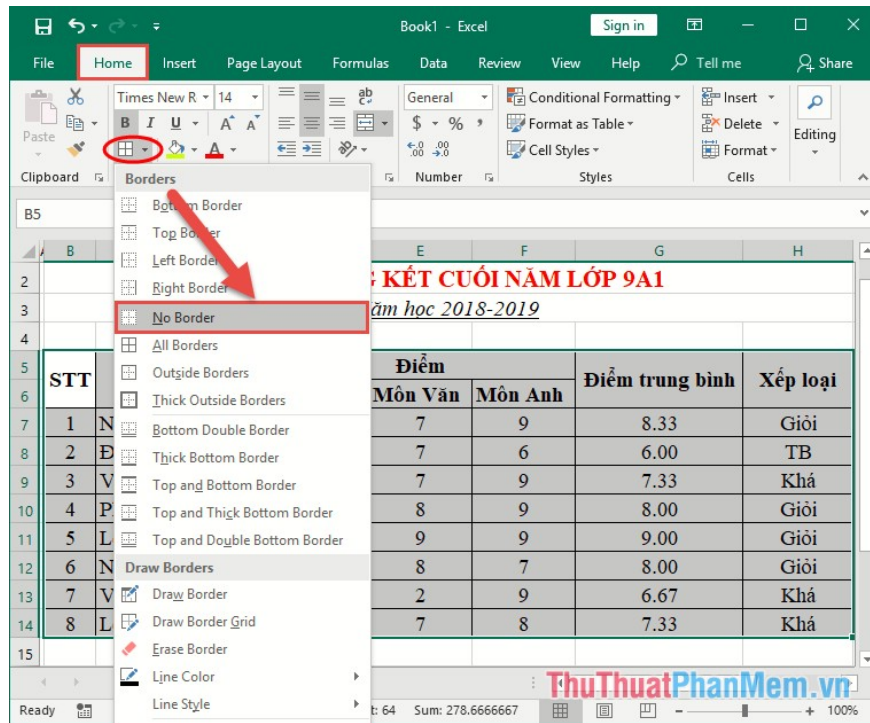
Book1 - Excel
Sign in

File Home Insert Page Layout Formulas Data Review View Help Tell me Share

Times New R 14
General
Conditional Formatting
Insert
Format as Table
Delete
Editing
Paste
Cell Styles
Format
Clipboard
Number
Styles
Cells

B5

Borders
Bottom Border
Top Border
Left Border
Right Border
No Border
All Borders
Outside Borders
Thick Outside Borders
Bottom Double Border
Thick Bottom Border
Top and Bottom Border
Top and Thick Bottom Border
Top and Double Bottom Border
Draw Borders
Draw Border
Draw Border Grid
Erase Border
Line Color
Line Style

G KẾT CUỐI NĂM LỚP 9A1
ăm học 2018-2019

| STT | N | Điểm Môn Văn | Điểm Môn Anh | Điểm trung bình | Xếp loại |
|---|---|---|---|---|---|
| 1 | N | 7 | 9 | 8.33 | Giỏi |
| 2 | Đ | 7 | 6 | 6.00 | TB |
| 3 | V | 7 | 9 | 7.33 | Khá |
| 4 | P | 8 | 9 | 8.00 | Giỏi |
| 5 | L | 9 | 9 | 9.00 | Giỏi |
| 6 | N | 8 | 7 | 8.00 | Giỏi |
| 7 | V | 2 | 9 | 6.67 | Khá |
| 8 | L | 7 | 8 | 7.33 | Khá |

Ready
t: 64 Sum: 278.6666667
100%
ThuThuatPhanMem.vn